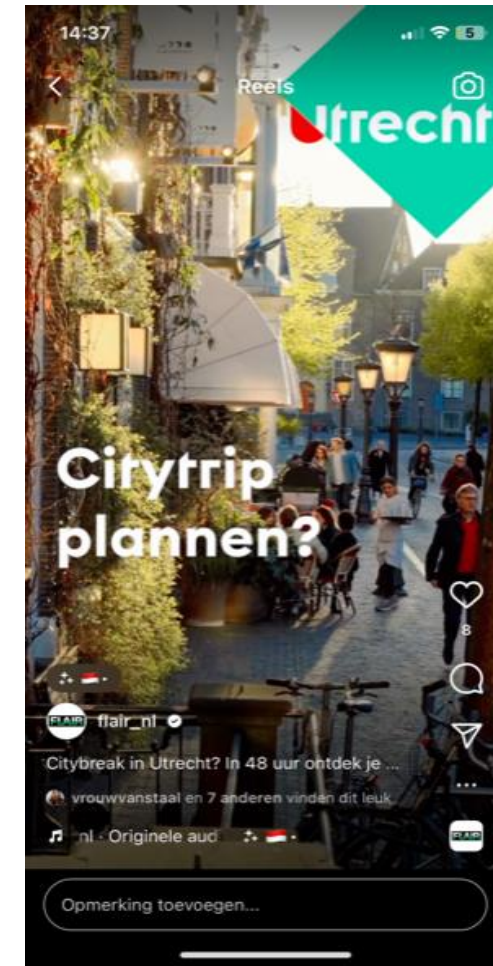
14:37

5

Reels

Utrecht

Citytrip plannen?

FLAIR flair_nl

Citybreak in Utrecht? In 48 uur ontdek je ...

vrouwvanstaal en 7 anderen vinden dit leuk

nl · Originele aud

8

FLAIR

Opmerking toevoegen...